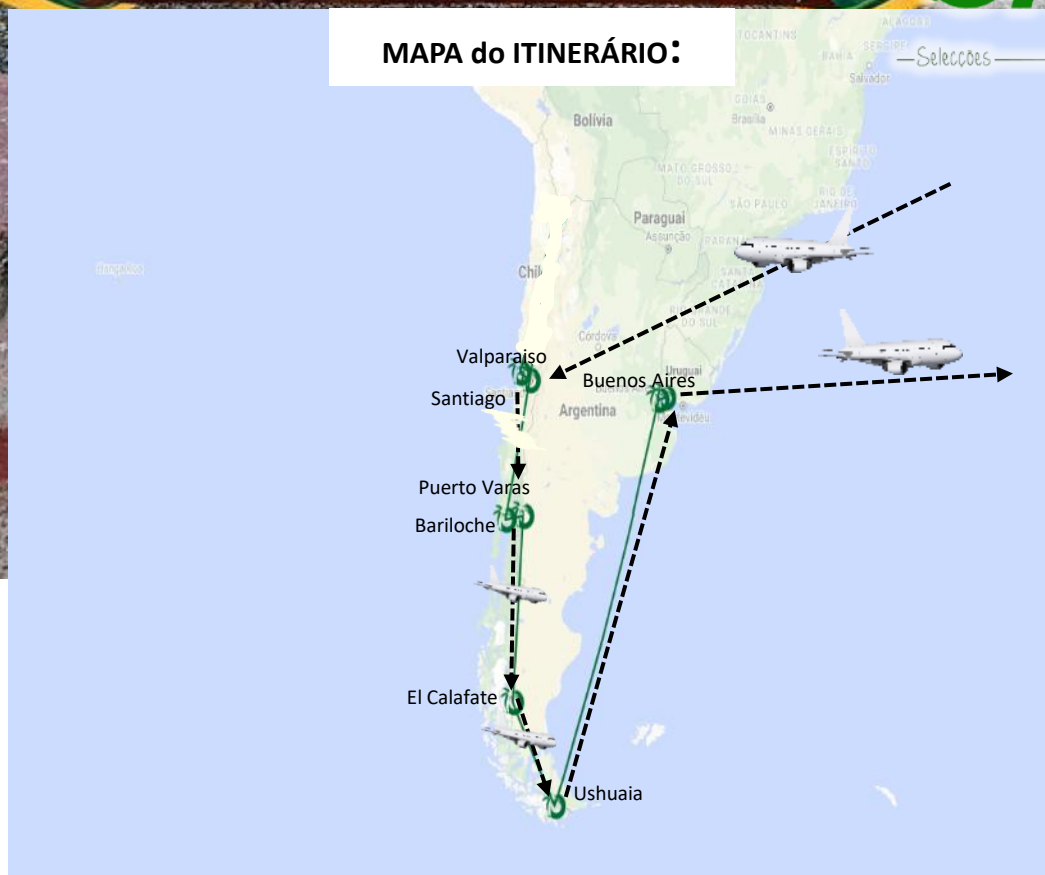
MAPA do ITINERÁRIO:

—Selecções—

TOCANTINS
BAHIA
SERGIPE
ALAGOAS
Salvador
GOIÁS
Brasília
MINAS GERAIS
ESPÍRITO SANTO
RIO DE JANEIRO
SÃO PAULO
MATO GROSSO DO SUL
Bolívia
Paraguai
Assunção
PARANÁ
SANTA CATARINA
RIO GRANDE DO SUL
Chile
Córdoba
Uruguai
Montevidéu
Argentina

Valparaiso
Santiago
Buenos Aires
Puerto Varas
Bariloche
El Calafate
Ushuaia